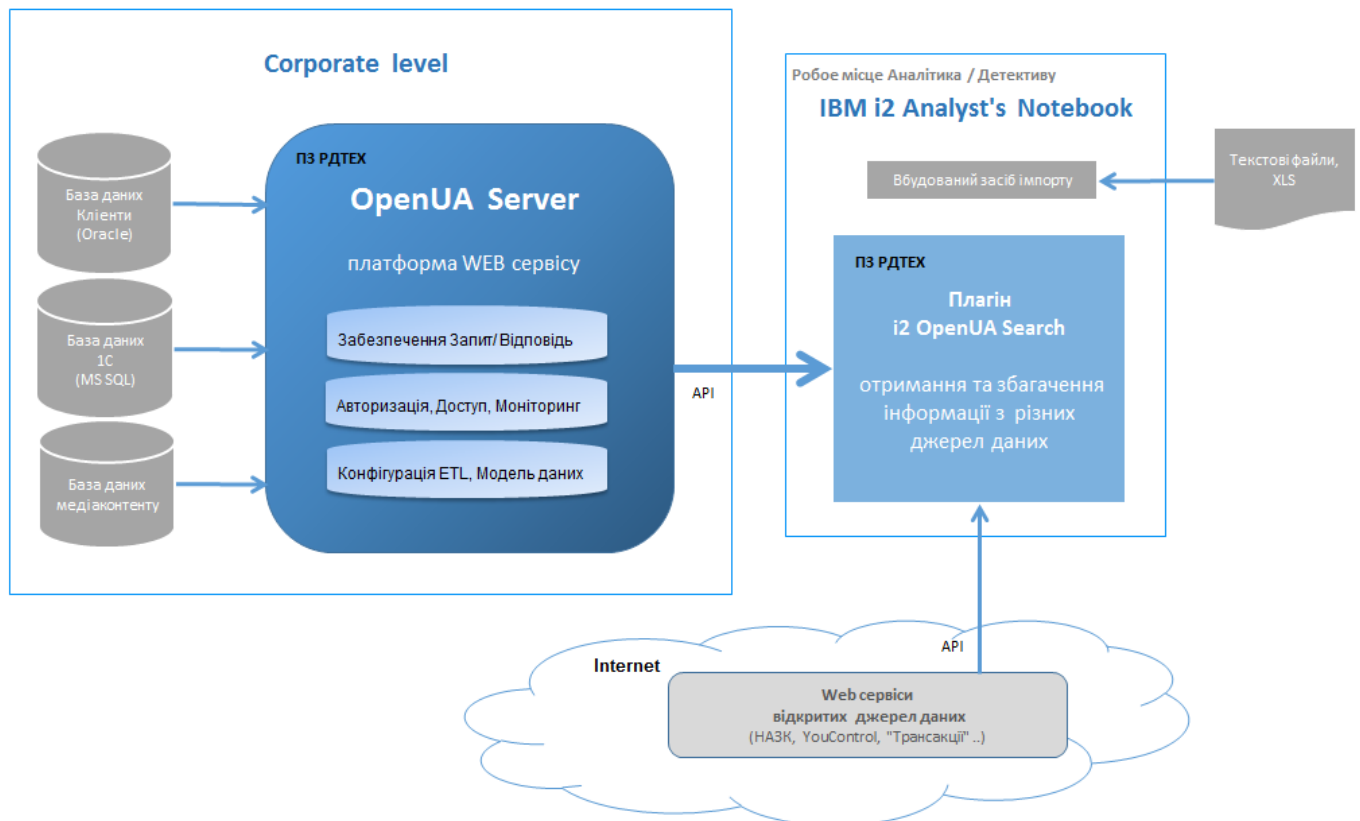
Corporate level

База даних Клієнти (Oracle)

База даних 1С (MS SQL)

База даних медіаконтенту

ПЗ РДТЕХ

OpenUA Server

платформа WEB сервісу

Забезпечення Запит/ Відповідь

Авторизація, Доступ, Моніторинг

Конфігурація ETL, Модель даних

API

Робое місце Аналітика / Детективу

IBM i2 Analyst's Notebook

Вбудований засіб імпорту

Текстові файли, XLS

ПЗ РДТЕХ

Плагін
i2 OpenUA Search

отримання та збагачення інформації з різних джерел даних

API

Internet

Web сервіси
відкритих джерел даних
(НАЗК, YouControl, "Трансакції" ..)